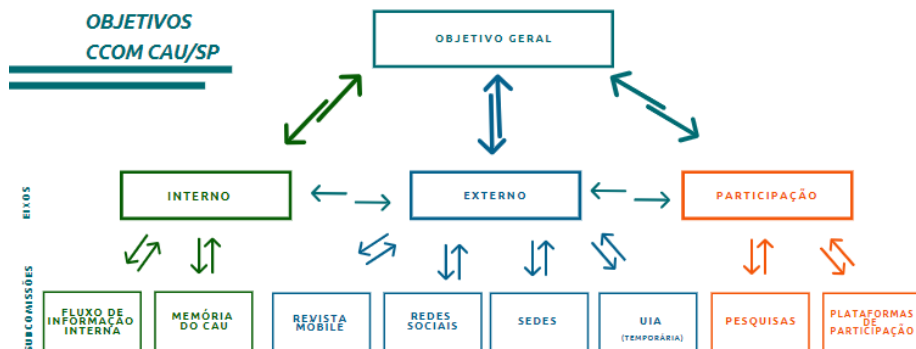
OBJETIVOS CCOM CAU/SP

OBJETIVO GERAL

EIXOS

INTERNO

EXTERNO

PARTICIPAÇÃO

SUBCOMISSÕES

FLUXO DE INFORMAÇÃO INTERNA

MEMÓRIA DO CAU

REVISTA MOBILE

REDES SOCIAIS

SEDES

UIA (TEMPORÁRIA)

PESQUISAS

PLATAFORMAS DE PARTICIPAÇÃO